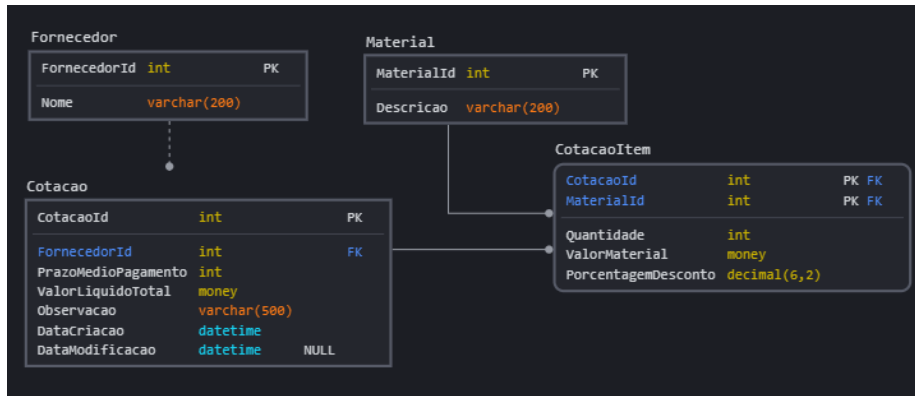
Fornecedor

| FornecedorId | int | PK |
|---|---|---|
| Nome | varchar(200) | |

Material

| MaterialId | int | PK |
|---|---|---|
| Descricao | varchar(200) | |

CotacaoItem

| CotacaoId | int | PK FK |
|---|---|---|
| MaterialId | int | PK FK |
| Quantidade | int | |
| ValorMaterial | money | |
| PorcentagemDesconto | decimal(6,2) | |

Cotacao

| CotacaoId | int | PK |
|---|---|---|
| FornecedorId | int | FK |
| PrazoMedioPagamento | int | |
| ValorLiquidoTotal | money | |
| Observacao | varchar(500) | |
| DataCriacao | datetime | |
| DataModificacao | datetime | NULL |